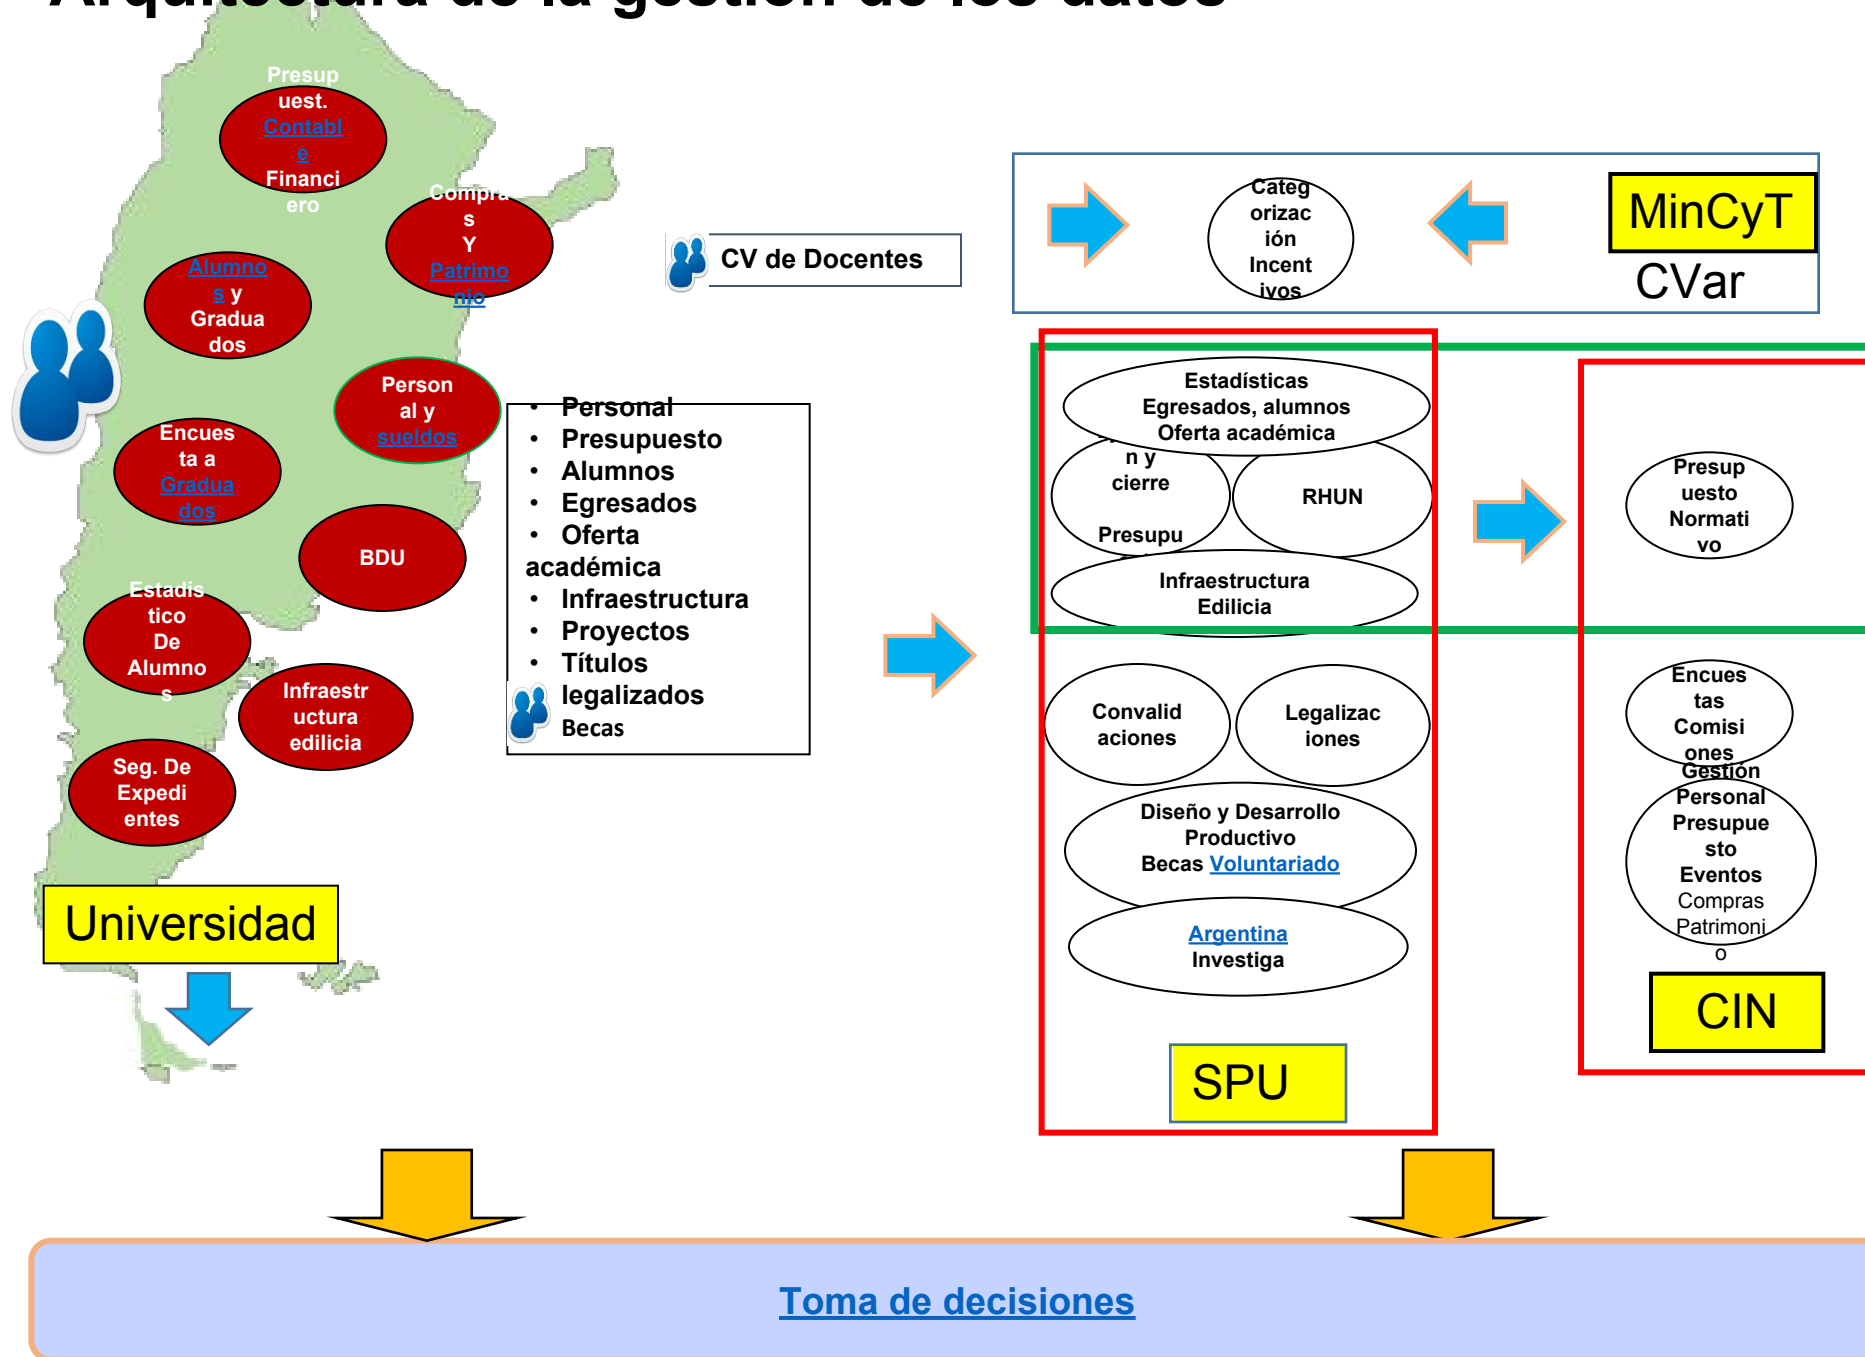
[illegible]

Presupuest. Contable Financiero

Compras Y Patrimonio

Alumnos y Graduados

Personal y sueldos

Encuesta a Graduados

BDU

Estadístico De Alumnos

Infraestructura edilicia

Seg. De Expedientes

Universidad

CV de Docentes

- Personal
- Presupuesto
- Alumnos
- Egresados
- Oferta académica
- Infraestructura
- Proyectos
- Títulos legalizados

Becas

Categorización Incentivos

MinCyT

CVar

Estadísticas Egresados, alumnos Oferta académica

n y cierre Presupu

RHUN

Infraestructura Edilicia

Convalidaciones

Legalizaciones

Diseño y Desarrollo Productivo Becas Voluntariado

Argentina Investiga

SPU

Presupuesto Normativo

Encuestas Comisiones

Gestión Personal Presupuesto Eventos Compras Patrimonio

CIN

Toma de decisiones